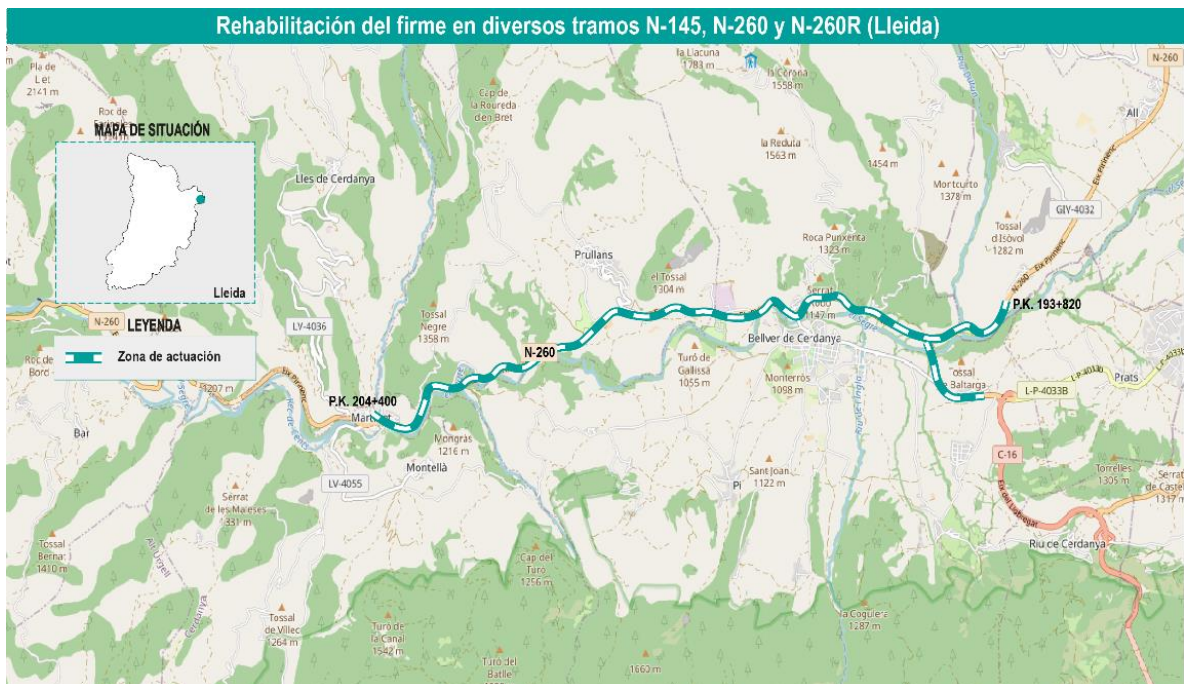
Rehabilitación del firme en diversos tramos N-145, N-260 y N-260R (Lleida)

MAPA DE SITUACIÓN

Lleida

LEYENDA

Zona de actuación

Pla de Let
2141 m

Roc de

Cap de la Roureda del Bret

la Llacuna
1783 m

la Cerona
1558 m

N-260

All

la Redula
1563 m

1454 m

Mortcurto
1378 m

GIY-4032

Tossal d'Isòvol
1282 m

Lles de Cerdanya

Prullans

el Tossal
1304 m

Roca Punxenta
1323 m

Serrat
1147 m

P.K. 193+820

N-260

LV-4036

Tossal Negre
1358 m

N-260

Bellver de Cerdanya

Roc de Bord

1207 m

Turó de Gallissà
1055 m

Monterrós
1098 m

Tossal de Baltarga

L-P-4033B

Prats

P.K. 204+400

Martinet

Mongràs
1216 m

Bar

Montellà

LV-4055

Pi

Sant Joan
1122 m

C-16

Torrelles
1305 m

Serrat de Castell
1317 m

Serrat de les Maleses
1331 m

Riu de Cerdanya

Tossal Berna
1410 m

Cap del Turó
1256 m

Tossal de Villec
1264 m

Turó de la Canal
1542 m

Turó del Batlle

la Cogulla
1287 m

1660 m

Eix Pirinenc

Eix del Llobregat

Cerdanya